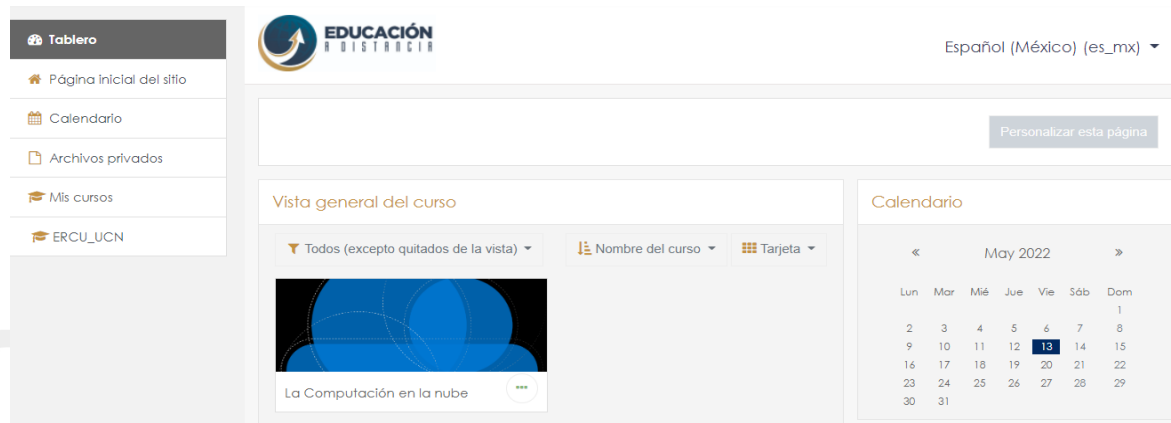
Tablero
Página inicial del sitio
Calendario
Archivos privados
Mis cursos
ERCU_UCN

EDUCACIÓN
A DISTANCIA

Español (México) (es_mx)

Personalizar esta página

Vista general del curso

Todos (excepto quitados de la vista)
Nombre del curso
Tarjeta

La Computación en la nube

Calendario

«
May 2022
»

| Lun | Mar | Mié | Jue | Vie | Sáb | Dom |
|---|---|---|---|---|---|---|
| | | | | | | 1 |
| 2 | 3 | 4 | 5 | 6 | 7 | 8 |
| 9 | 10 | 11 | 12 | 13 | 14 | 15 |
| 16 | 17 | 18 | 19 | 20 | 21 | 22 |
| 23 | 24 | 25 | 26 | 27 | 28 | 29 |
| 30 | 31 | | | | | |